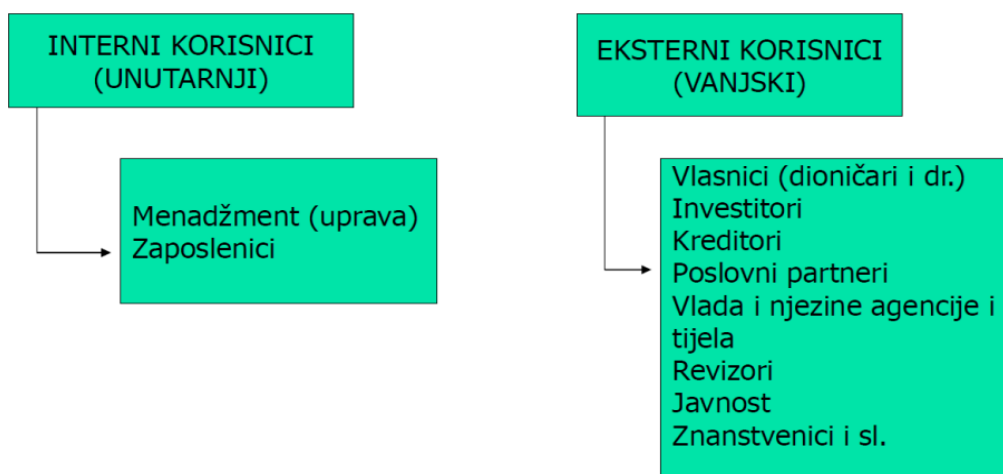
INTERNI KORISNICI
(UNUTARNJI)

Menadžment (uprava)
Zaposlenici

EKSTERNI KORISNICI
(VANJSKI)

Vlasnici (dioničari i dr.)
Investitori
Kreditori
Poslovni partneri
Vlada i njezine agencije i tijela
Revizori
Javnost
Znanstvenici i sl.